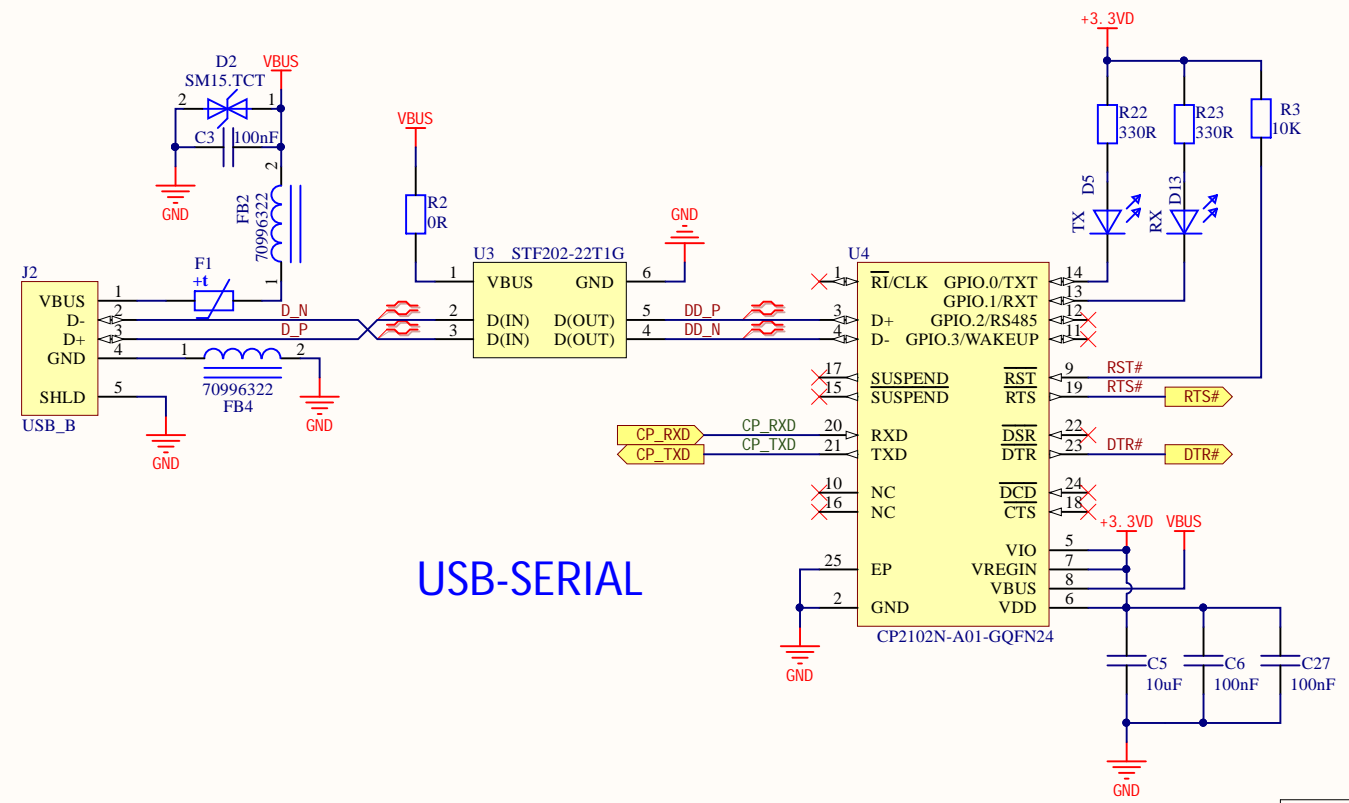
D2
SM15.TCT
VBUS
2
1
C3
100nF
GND
2
FB2
70996322
1
VBUS
R2
0R
GND
+3.3VD
R22
330R
R23
330R
R3
10K
D5
D13
TX
RX
J2
VBUS
D-
D+
GND
SHLD
USB_B
1
2
3
4
5
F1
+t
D_N
D_P
1
2
70996322
FB4
GND
GND
U3 STF202-22T1G
1
VBUS
GND
6
2
D(IN)
D(OUT)
5
3
D(IN)
D(OUT)
4
DD_P
DD_N
U4
1
$\overline{RI}$/CLK
GPIO.0/TXT
14
GPIO.1/RXT
13
3
D+
GPIO.2/RS485
12
4
D-
GPIO.3/WAKEUP
11
17
$\overline{SUSPEND}$
$\overline{RST}$
9
RST#
15
SUSPEND
RTS
19
RTS#
RTS#
CP_RXD
CP_RXD
20
RXD
$\overline{DSR}$
22
CP_TXD
CP_TXD
21
TXD
$\overline{DTR}$
23
DTR#
DTR#
10
NC
$\overline{DCD}$
24
16
NC
$\overline{CTS}$
18
+3.3VD
VBUS
VIO
5
VREGIN
7
25
EP
VBUS
8
2
GND
VDD
6
CP2102N-A01-GQFN24
USB-SERIAL
GND
C5
10uF
C6
100nF
C27
100nF
GND